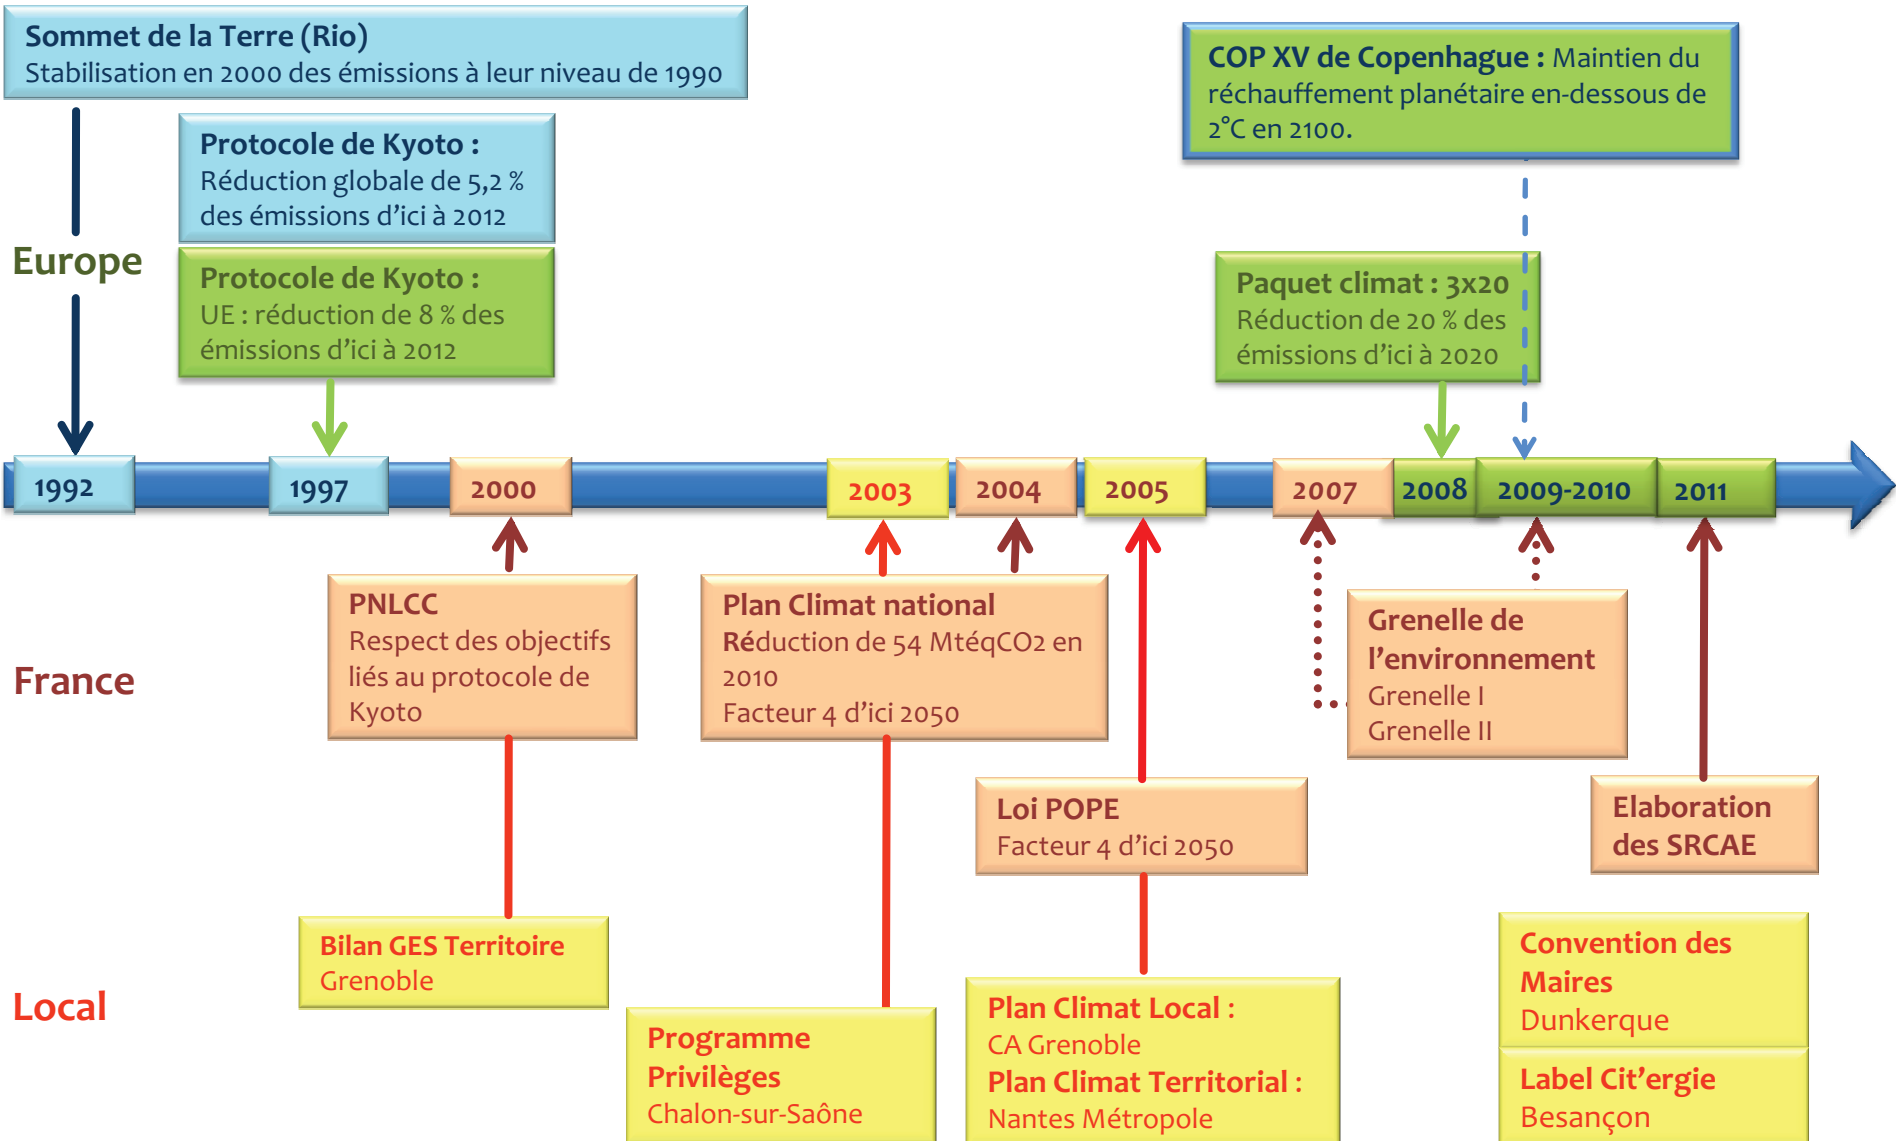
Sommet de la Terre (Rio)
Stabilisation en 2000 des émissions à leur niveau de 1990

Protocole de Kyoto :
Réduction globale de 5,2 % des émissions d'ici à 2012

Europe

Protocole de Kyoto :
UE : réduction de 8 % des émissions d'ici à 2012

COP XV de Copenhague : Maintien du réchauffement planétaire en-dessous de 2°C en 2100.

Paquet climat : 3x20
Réduction de 20 % des émissions d'ici à 2020

1992

1997

2000

2003

2004

2005

2007

2008

2009-2010

2011

France

PNLCC
Respect des objectifs liés au protocole de Kyoto

Plan Climat national
Réduction de 54 MtéqCO2 en 2010
Facteur 4 d'ici 2050

Grenelle de l'environnement
Grenelle I
Grenelle II

Loi POPE
Facteur 4 d'ici 2050

Elaboration des SRCAE

Local

Bilan GES Territoire
Grenoble

Programme Privilèges
Chalon-sur-Saône

Plan Climat Local :
CA Grenoble
Plan Climat Territorial :
Nantes Métropole

Convention des Maires
Dunkerque

Label Cit'ergie
Besançon